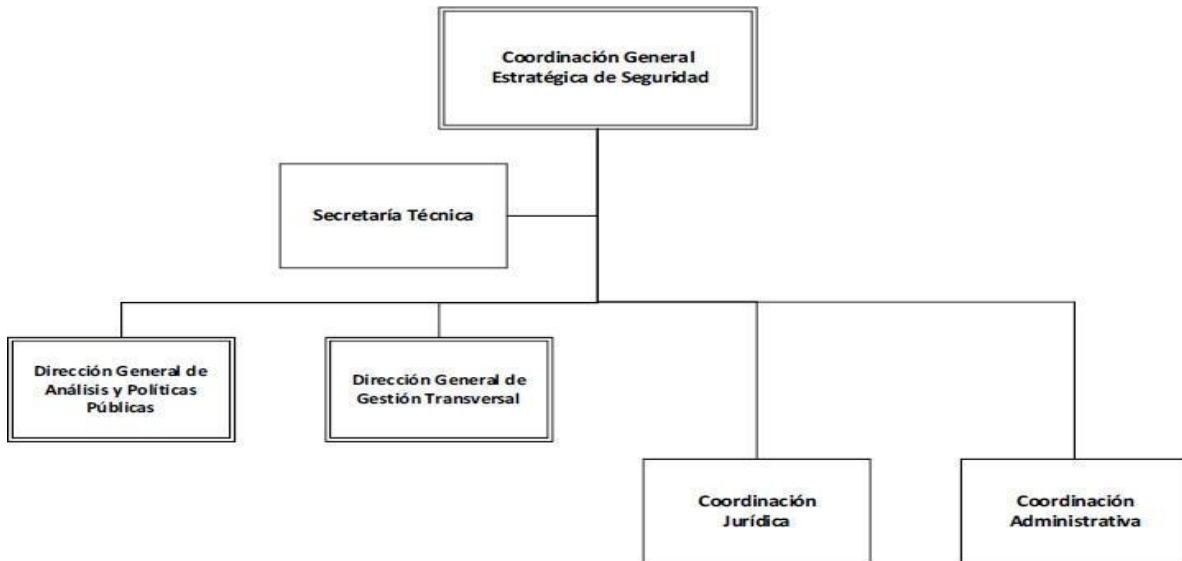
Coordinación General Estratégica de Seguridad

Secretaría Técnica

Dirección General de Análisis y Políticas Públicas

Dirección General de Gestión Transversal

Coordinación Jurídica

Coordinación Administrativa